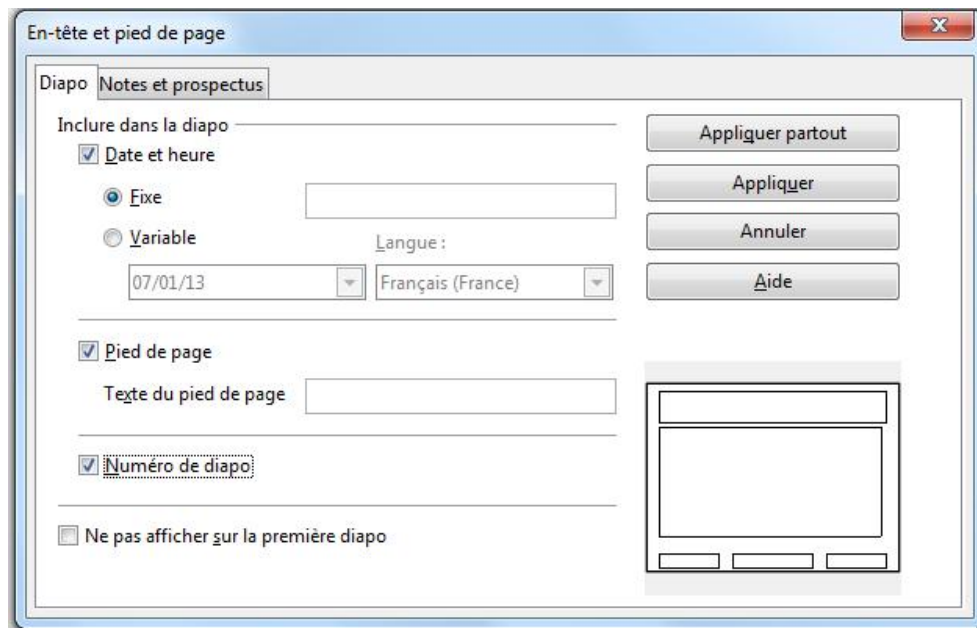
En-tête et pied de page

Diapo
Notes et prospectus

Inclure dans la diapo

Date et heure

Fixe

Variable

Langue :

07/01/13

Français (France)

Pied de page

Texte du pied de page

Numéro de diapo

Ne pas afficher sur la première diapo

Appliquer partout

Appliquer

Annuler

Aide